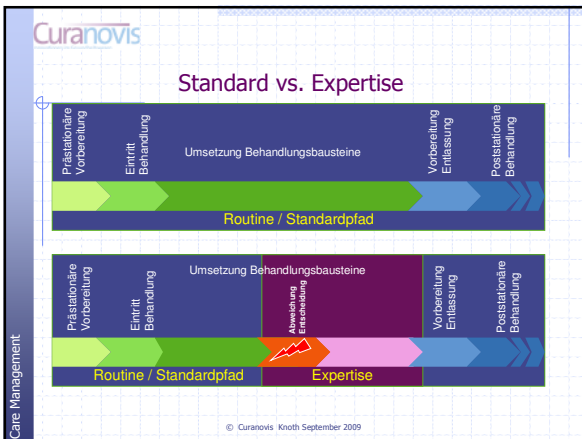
Curanovis

Standard vs. Expertise

Prästationäre Vorbereitung

Eintritt Behandlung

Umsetzung Behandlungsbausteine

Vorbereitung Entlassung

Poststationäre Behandlung

Routine / Standardpfad

Prästationäre Vorbereitung

Eintritt Behandlung

Umsetzung Behandlungsbausteine

Abweichung Entscheidung

Vorbereitung Entlassung

Poststationäre Behandlung

Routine / Standardpfad

Expertise

Care Management

© Curanovis Knoth September 2009